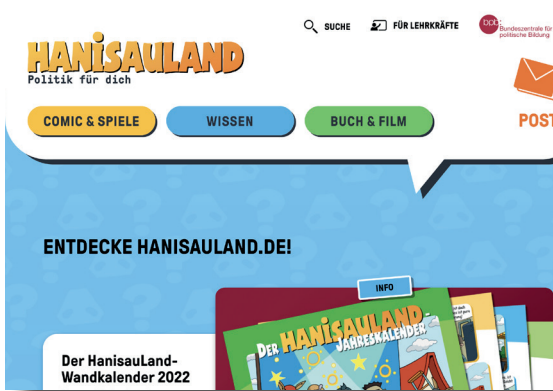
SUCHE FÜR LEHRKRÄFTE

bpb Bundeszentrale für politische Bildung

HANISAULAND
Politik für dich

COMIC & SPIELE WISSEN BUCH & FILM POST

ENTDECKE HANISAULAND.DE!

INFO

DER HANISAULAND JAHRESKALENDER

Der HanisauLand-Wandkalender 2022